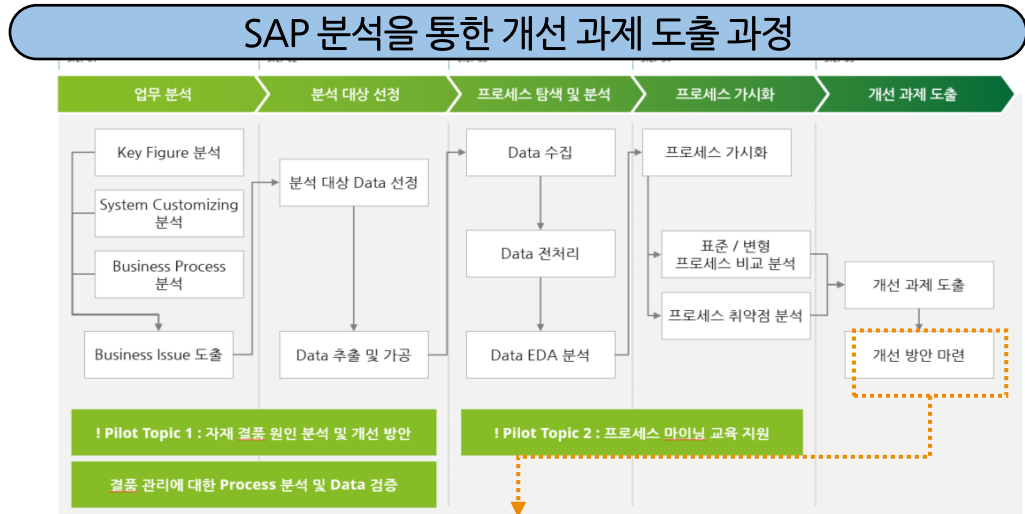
SAP 분석을 통한 개선 과제 도출 과정

업무 분석

분석 대상 선정

프로세스 탐색 및 분석

프로세스 가시화

개선 과제 도출

Key Figure 분석

System Customizing 분석

Business Process 분석

Business Issue 도출

분석 대상 Data 선정

Data 추출 및 가공

Data 수집

Data 전처리

Data EDA 분석

프로세스 가시화

표준 / 변형 프로세스 비교 분석

프로세스 취약점 분석

개선 과제 도출

개선 방안 마련

! Pilot Topic 1 : 자재 결품 원인 분석 및 개선 방안

결품 관리에 대한 Process 분석 및 Data 검증

! Pilot Topic 2 : 프로세스 마이닝 교육 지원